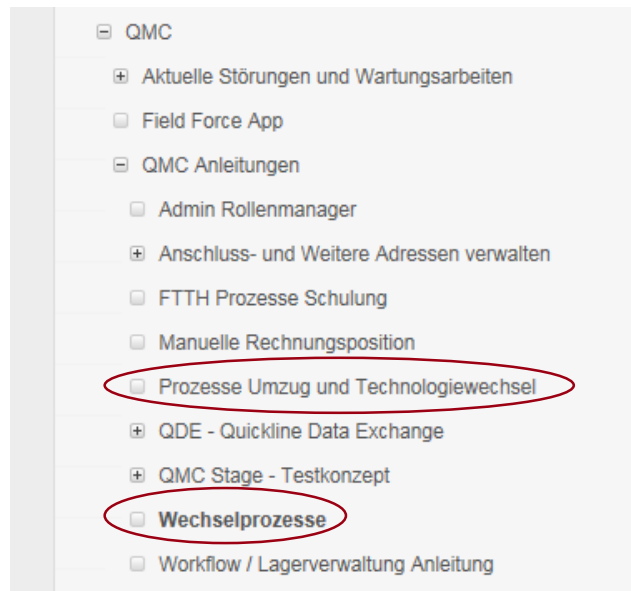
QMC

Aktuelle Störungen und Wartungsarbeiten

Field Force App

QMC Anleitungen

Admin Rollenmanager

Anschluss- und Weitere Adressen verwalten

FTTH Prozesse Schulung

Manuelle Rechnungsposition

Prozesse Umzug und Technologiewechsel

QDE - Quickline Data Exchange

QMC Stage - Testkonzept

**Wechselprozesse**

Workflow / Lagerverwaltung Anleitung